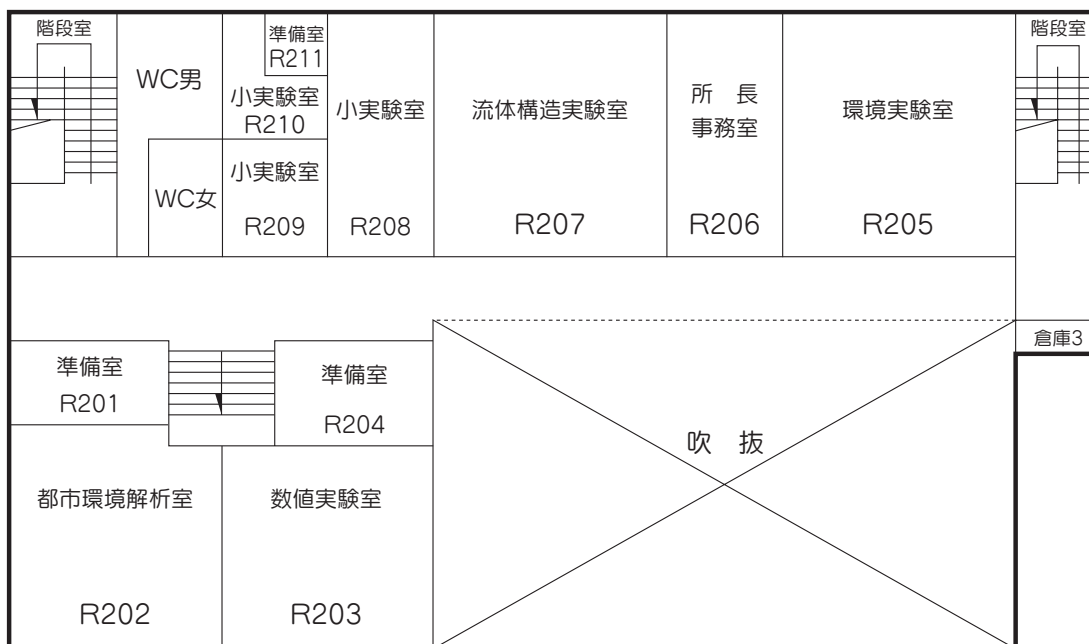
階段室

WC男

WC女

準備室
R211

小実験室
R210

小実験室
R209

小実験室
R208

流体構造実験室
R207

所 長
事務室
R206

環境実験室
R205

階段室

倉庫3

準備室
R201

準備室
R204

吹 抜

都市環境解析室
R202

数値実験室
R203